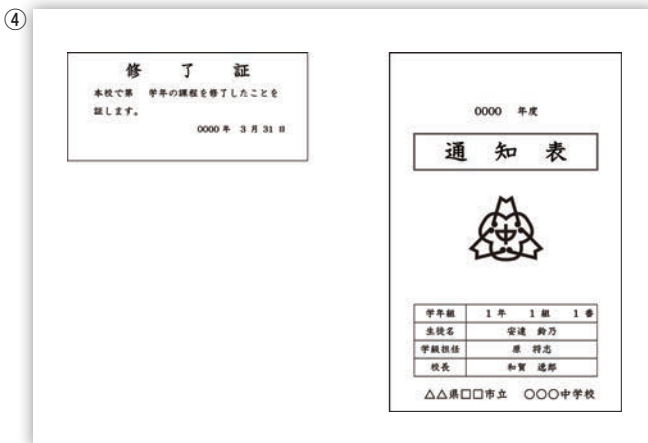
④

修　了　証

本校で第　学年の課程を修了したことを証します。

0000 年 3 月 31 日

0000 年度

通　知　表

| 学年組 | 1 年　1 組　1 番 |
|---|---|
| 生徒名 | 安達 鈴乃 |
| 学級担任 | 原 将志 |
| 校長 | 和賀 達郎 |

△△県□□市立 ○○○中学校